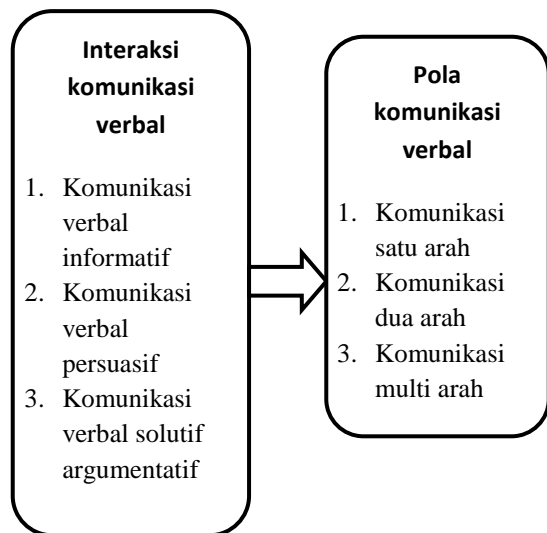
Interaksi komunikasi verbal

1. Komunikasi verbal informatif
2. Komunikasi verbal persuasif
3. Komunikasi verbal solutif argumentatif

Pola komunikasi verbal

1. Komunikasi satu arah
2. Komunikasi dua arah
3. Komunikasi multi arah